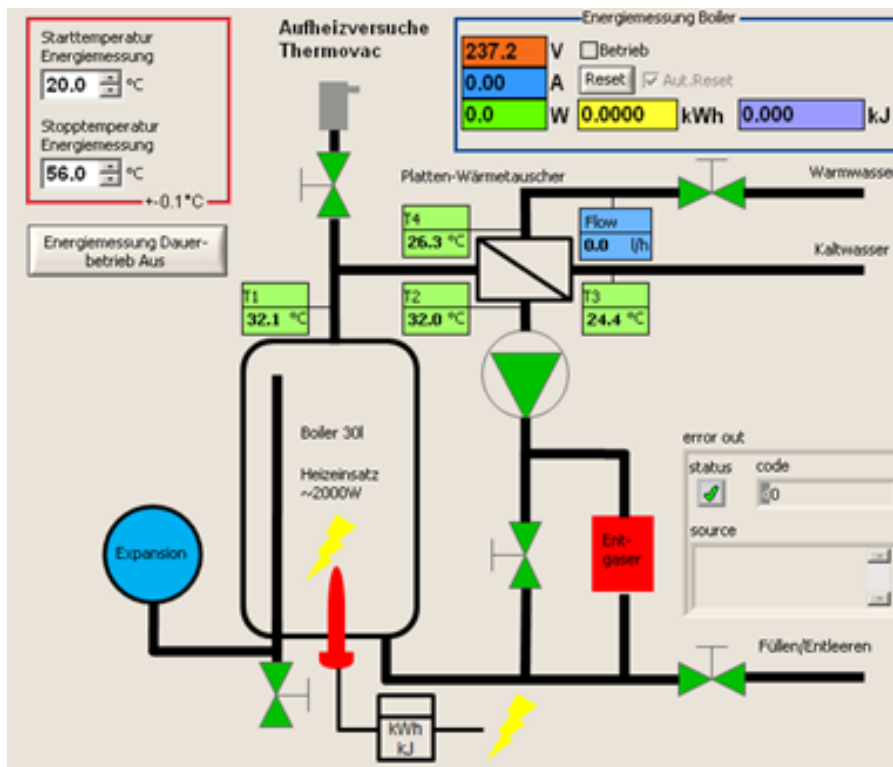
Starttemperatur Energiemessung
20.0 °C

Stopptemperatur Energiemessung
56.0 °C
+-0.1°C

Energiemessung Dauerbetrieb Aus

Aufheizversuche Thermovac

Energiemessung Boiler
237.2 V
Betrieb
0.00 A
Reset
Aut.Reset
0.0 W
0.0000 kWh
0.000 kJ

Platten-Wärmetauscher
Warmwasser
Kaltwasser

T4
26.3 °C

Flow
0.0 l/h

T1
32.1 °C

T2
32.0 °C

T3
24.4 °C

Boiler 30l

Heizeinsatz ~2000W

error out
status
code
0
source

Expansion

Entgaser

Füllen/Entleeren

kWh
kJ